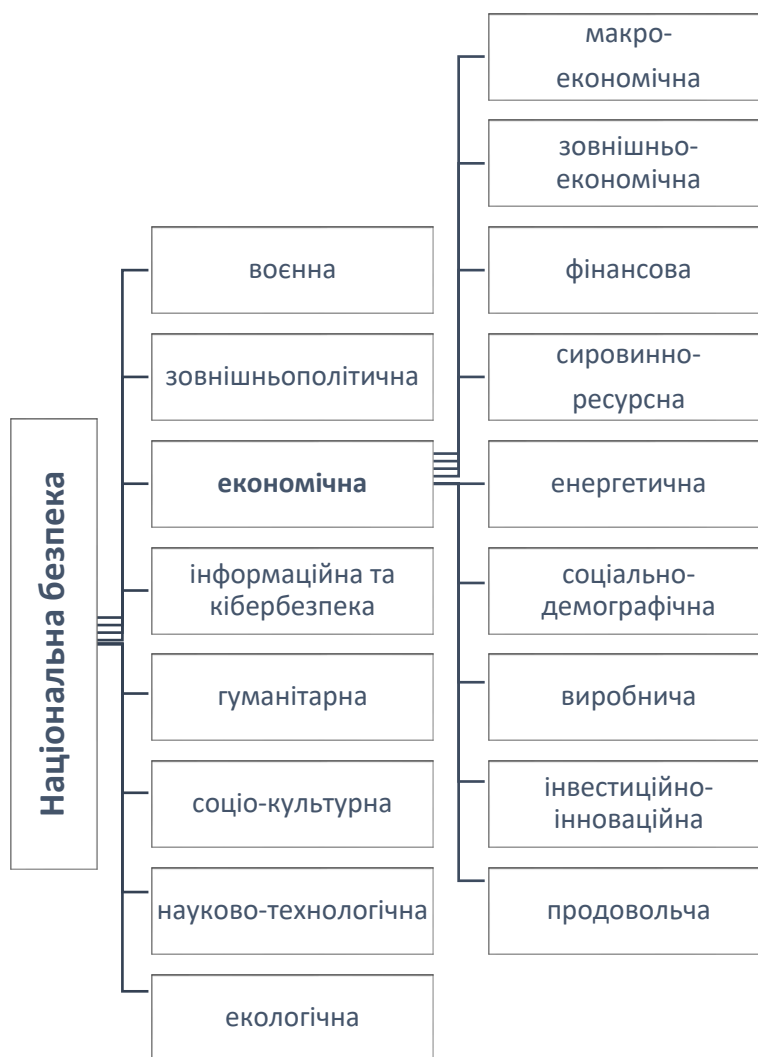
Національна безпека

воєнна

зовнішньополітична

економічна

інформаційна та кібербезпека

гуманітарна

соціо-культурна

науково-технологічна

екологічна

макроекономічна

зовнішньоекономічна

фінансова

сировинно-ресурсна

енергетична

соціально-демографічна

виробнича

інвестиційно-інноваційна

продовольча